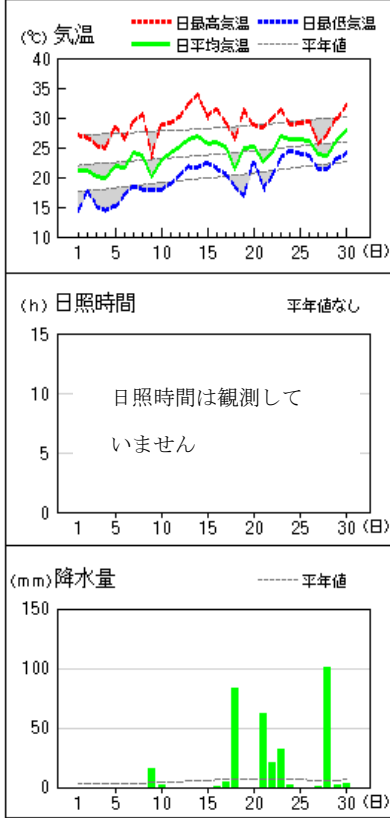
(℃) 気温
日最高気温 日最低気温
日平均気温 平年値

40
35
30
25
20
15
10
1 5 10 15 20 25 30 (日)

(h) 日照時間
平年値なし

15
10
5
0
日照時間は観測していません
1 5 10 15 20 25 30 (日)

(mm) 降水量
平年値

150
100
50
0
1 5 10 15 20 25 30 (日)